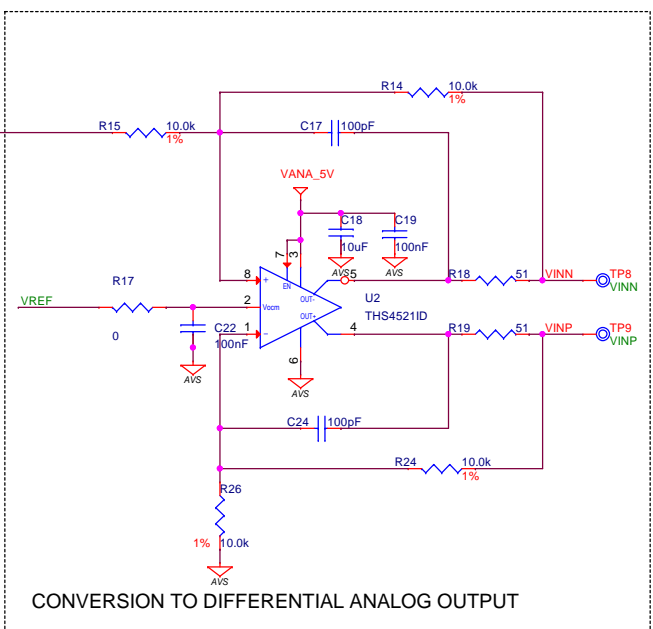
R14 10.0k
1%
R15 10.0k
1%
C17 100pF
VANA_5V
C18
C19
7
3
10uF
100nF
AVS
AVS
8
5
R18
51
VINN
TP8
VINN
EN
R17
2
OUT-
U2
VREF
Vocm
OUT+
THS4521ID
C22
1
R19
51
VINP
TP9
VINP
0
100nF
4
6
AVS
AVS
C24 100pF
R24 10.0k
1%
R26
1% 10.0k
AVS
CONVERSION TO DIFFERENTIAL ANALOG OUTPUT